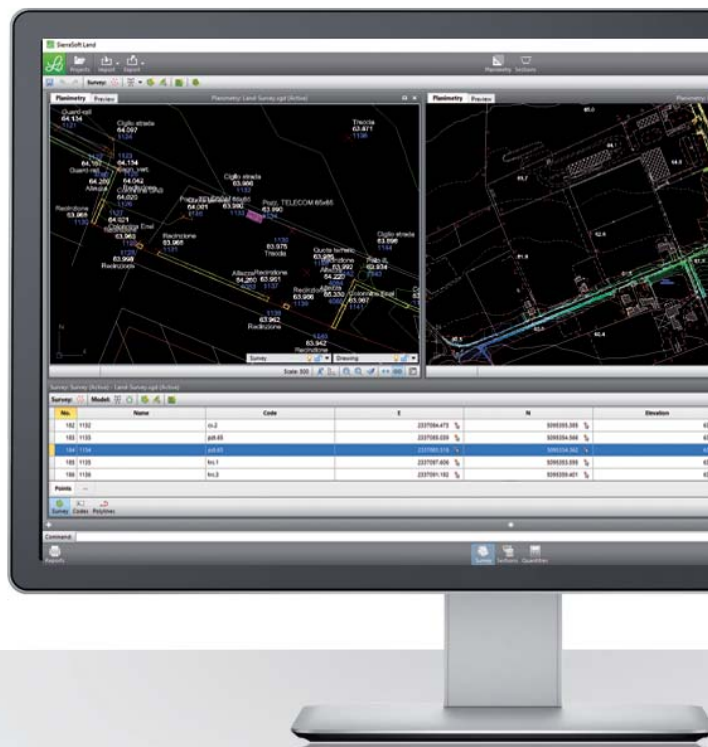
SierraSoft Land

Projects Import Export

Planimetry Sections

Survey

Planimetry Preview

Planimetry: Land Survey.sgd (Active)

Guard-rail 64.134 1121

Ciglio strada 64.097 1124

Guard-rail

64.192 64.134 Guard-rail

64.200 Allacciamento 64.042

64.020

Recinzione 63.968

64.021 Colonnina Enel

63.963

63.968 Recinzione

Ciglio strada 63.966

Pozz. TELECOM 65x65 63.990

Recinzione 63.965

63.975 Traccia

Traccia 63.871 1136

Quota terreno

Ciglio strada 63.898

63.992 63.934

64.200 63.951

63.996 Colonnina Enel 63.967

63.962 Recinzione

63.942 Recinzione

Survey Drawing

Scale: 500

Planimetry Preview

Survey: Survey (Active) - Land Survey.sgd (Active)

Survey: Model:

| No. | Name | Code | E | N | Elevation |
|---|---|---|---|---|---|
| 182 | 1132 | ci.2 | 2237094.472 | 5099355.395 | 6 |
| 183 | 1133 | pzt.65 | 2237095.028 | 5099354.566 | 6 |
| 184 | 1134 | pzt.65 | 2237095.518 | 5099354.392 | 6 |
| 185 | 1135 | fm.1 | 2237097.606 | 5099353.095 | 6 |
| 186 | 1136 | fm.3 | 2237091.182 | 5099359.401 | 6 |

Points

Survey Codes Polylines

Command:

Reports

Survey Sections Quantities